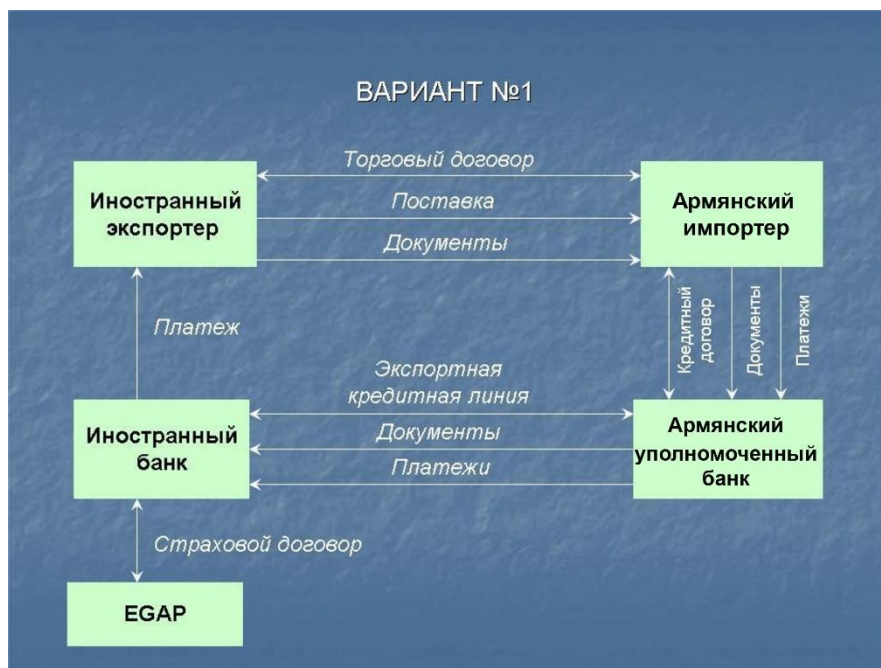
ВАРИАНТ №1

Иностранный экспортер

Торговый договор

Поставка

Документы

Армянский импортер

Платеж

Кредитный договор

Документы

Платежи

Экспортная кредитная линия

Иностранный банк

Документы

Платежи

Армянский уполномоченный банк

Страховой договор

EGAP